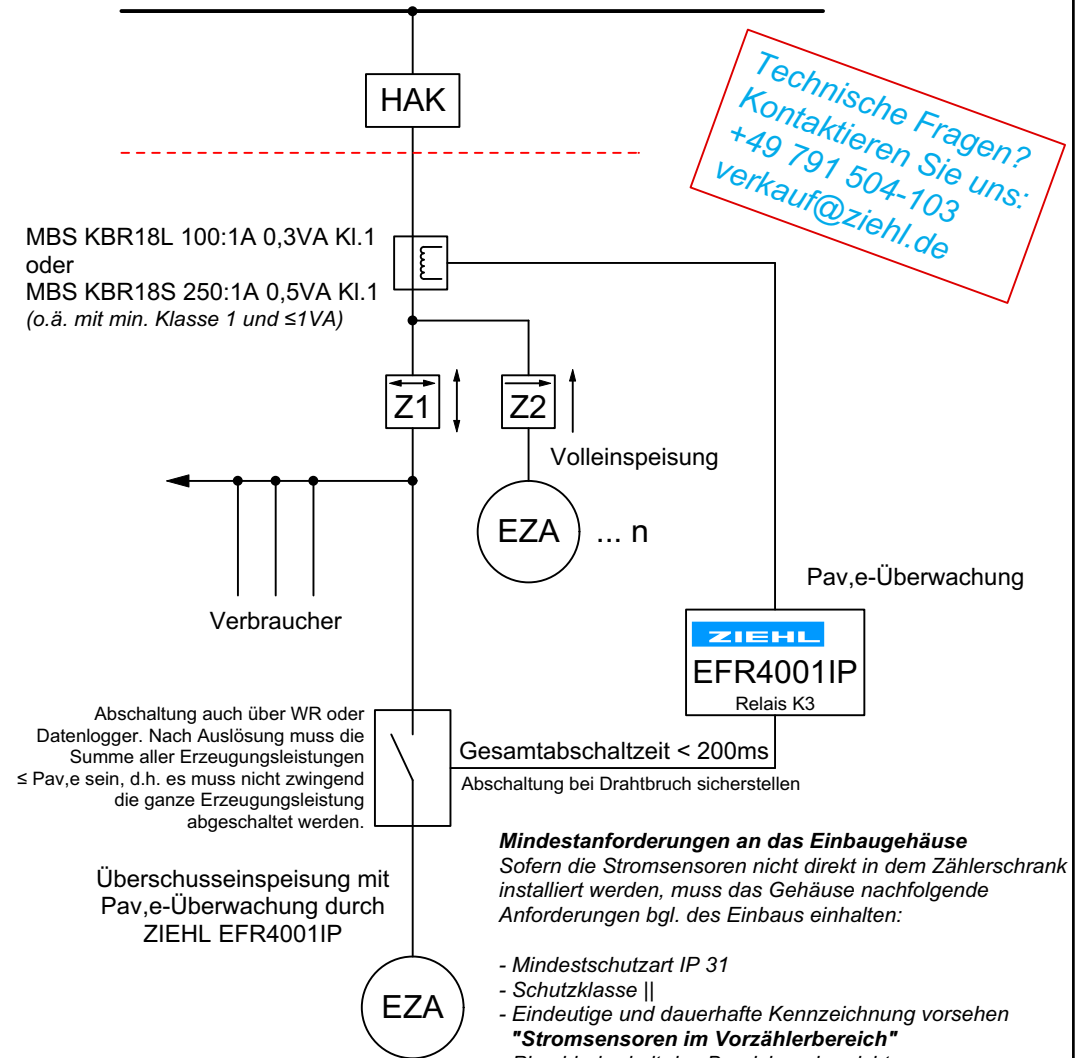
HAK

Technische Fragen?
Kontaktieren Sie uns:
+49 791 504-103
verkauf@ziehl.de

MBS KBR18L 100:1A 0,3VA Kl.1
oder
MBS KBR18S 250:1A 0,5VA Kl.1
(o.ä. mit min. Klasse 1 und ≤1VA)

Z1

Z2

Volleinspeisung

EZA

... n

Pav,e-Überwachung

Verbraucher

ZIEHL

EFR4001IP

Relais K3

Abschaltung auch über WR oder Datenlogger. Nach Auslösung muss die Summe aller Erzeugungsleistungen ≤ Pav,e sein, d.h. es muss nicht zwingend die ganze Erzeugungsleistung abgeschaltet werden.

Gesamtabschaltzeit < 200ms

Abschaltung bei Drahtbruch sicherstellen

Mindestanforderungen an das Einbaugehäuse
Sofern die Stromsensoren nicht direkt in dem Zählerschrank installiert werden, muss das Gehäuse nachfolgende Anforderungen bgl. des Einbaus einhalten:

- Mindestschutzart IP 31
- Schutzklasse ||
- Eindeutige und dauerhafte Kennzeichnung vorsehen "Stromsensoren im Vorzählerbereich"
- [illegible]

Überschusseinspeisung mit Pav,e-Überwachung durch ZIEHL EFR4001IP

EZA